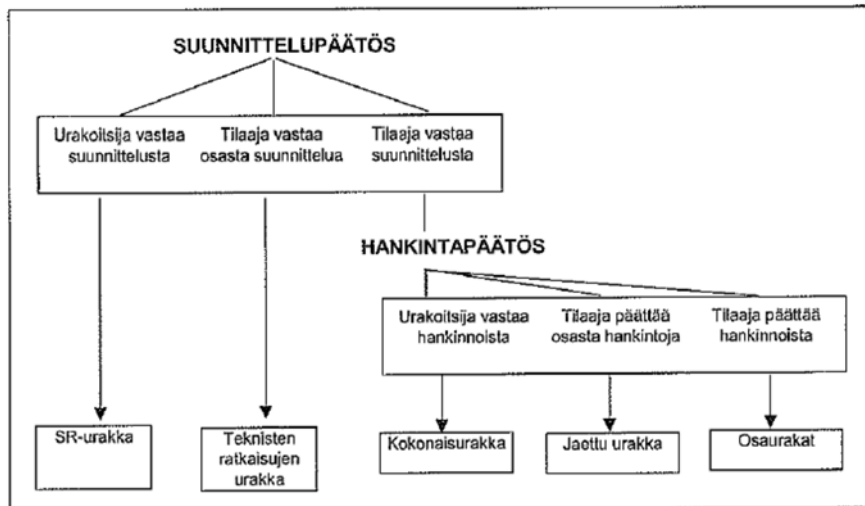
SUUNNITTELUPÄÄTÖS

Urakoitsija vastaa suunnittelusta

Tilaaja vastaa osasta suunnittelua

Tilaaja vastaa suunnittelusta

HANKINTAPÄÄTÖS

Urakoitsija vastaa hankinnoista

Tilaaja päättää osasta hankintoja

Tilaaja päättää hankinnoista

SR-urakka

Teknisten ratkaisujen urakka

Kokonaisurakka

Jaettu urakka

Osaurakat